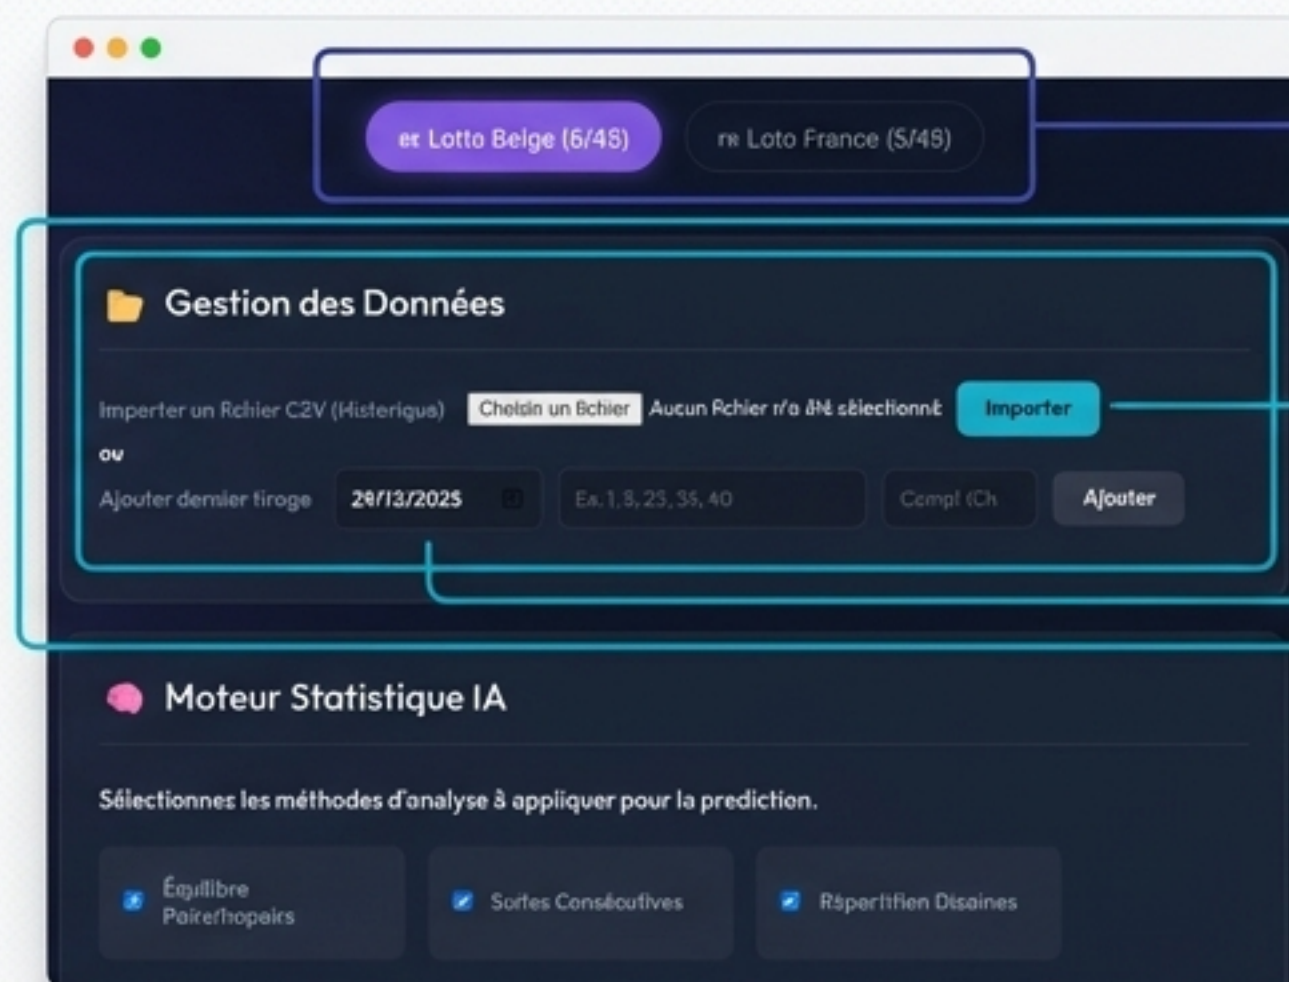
BE Lotto Belge (6/45)

FR Loto France (5/49)

Gestion des Données

Imperter un Rchier C2V (Histerique) Choisin un Bchier Aucun Rchier n'a été sélectionné Importer

ou

Ajouter dernier tirage 28/13/2025 Ex. 1, 8, 23, 35, 40 Compl (Ch Ajouter

Moteur Statistique IA

Sélectionnes les méthodes d'analyse à appiiquer pour la prediction.

Équilibre Pairefhopairs

Sortes Consécutives

Répertifien Dizaines